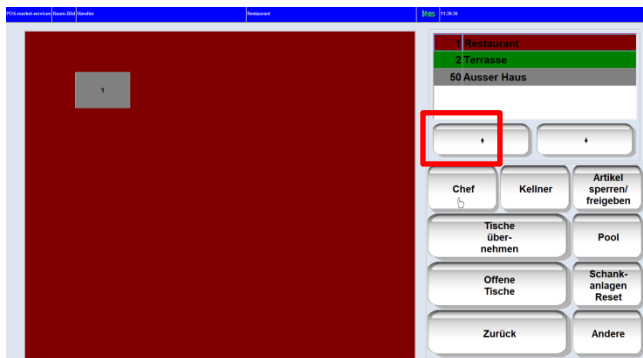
POS-market-services Raum-Bild Händler Restaurant 11:28:38

1

1 Restaurant
2 Terrasse
50 Ausser Haus

↑ ↓

Chef
Kellner
Artikel sperren/ freigeben
Tische über- nehmen
Pool
Offene Tische
Schank- anlagen Reset
Zurück
Andere